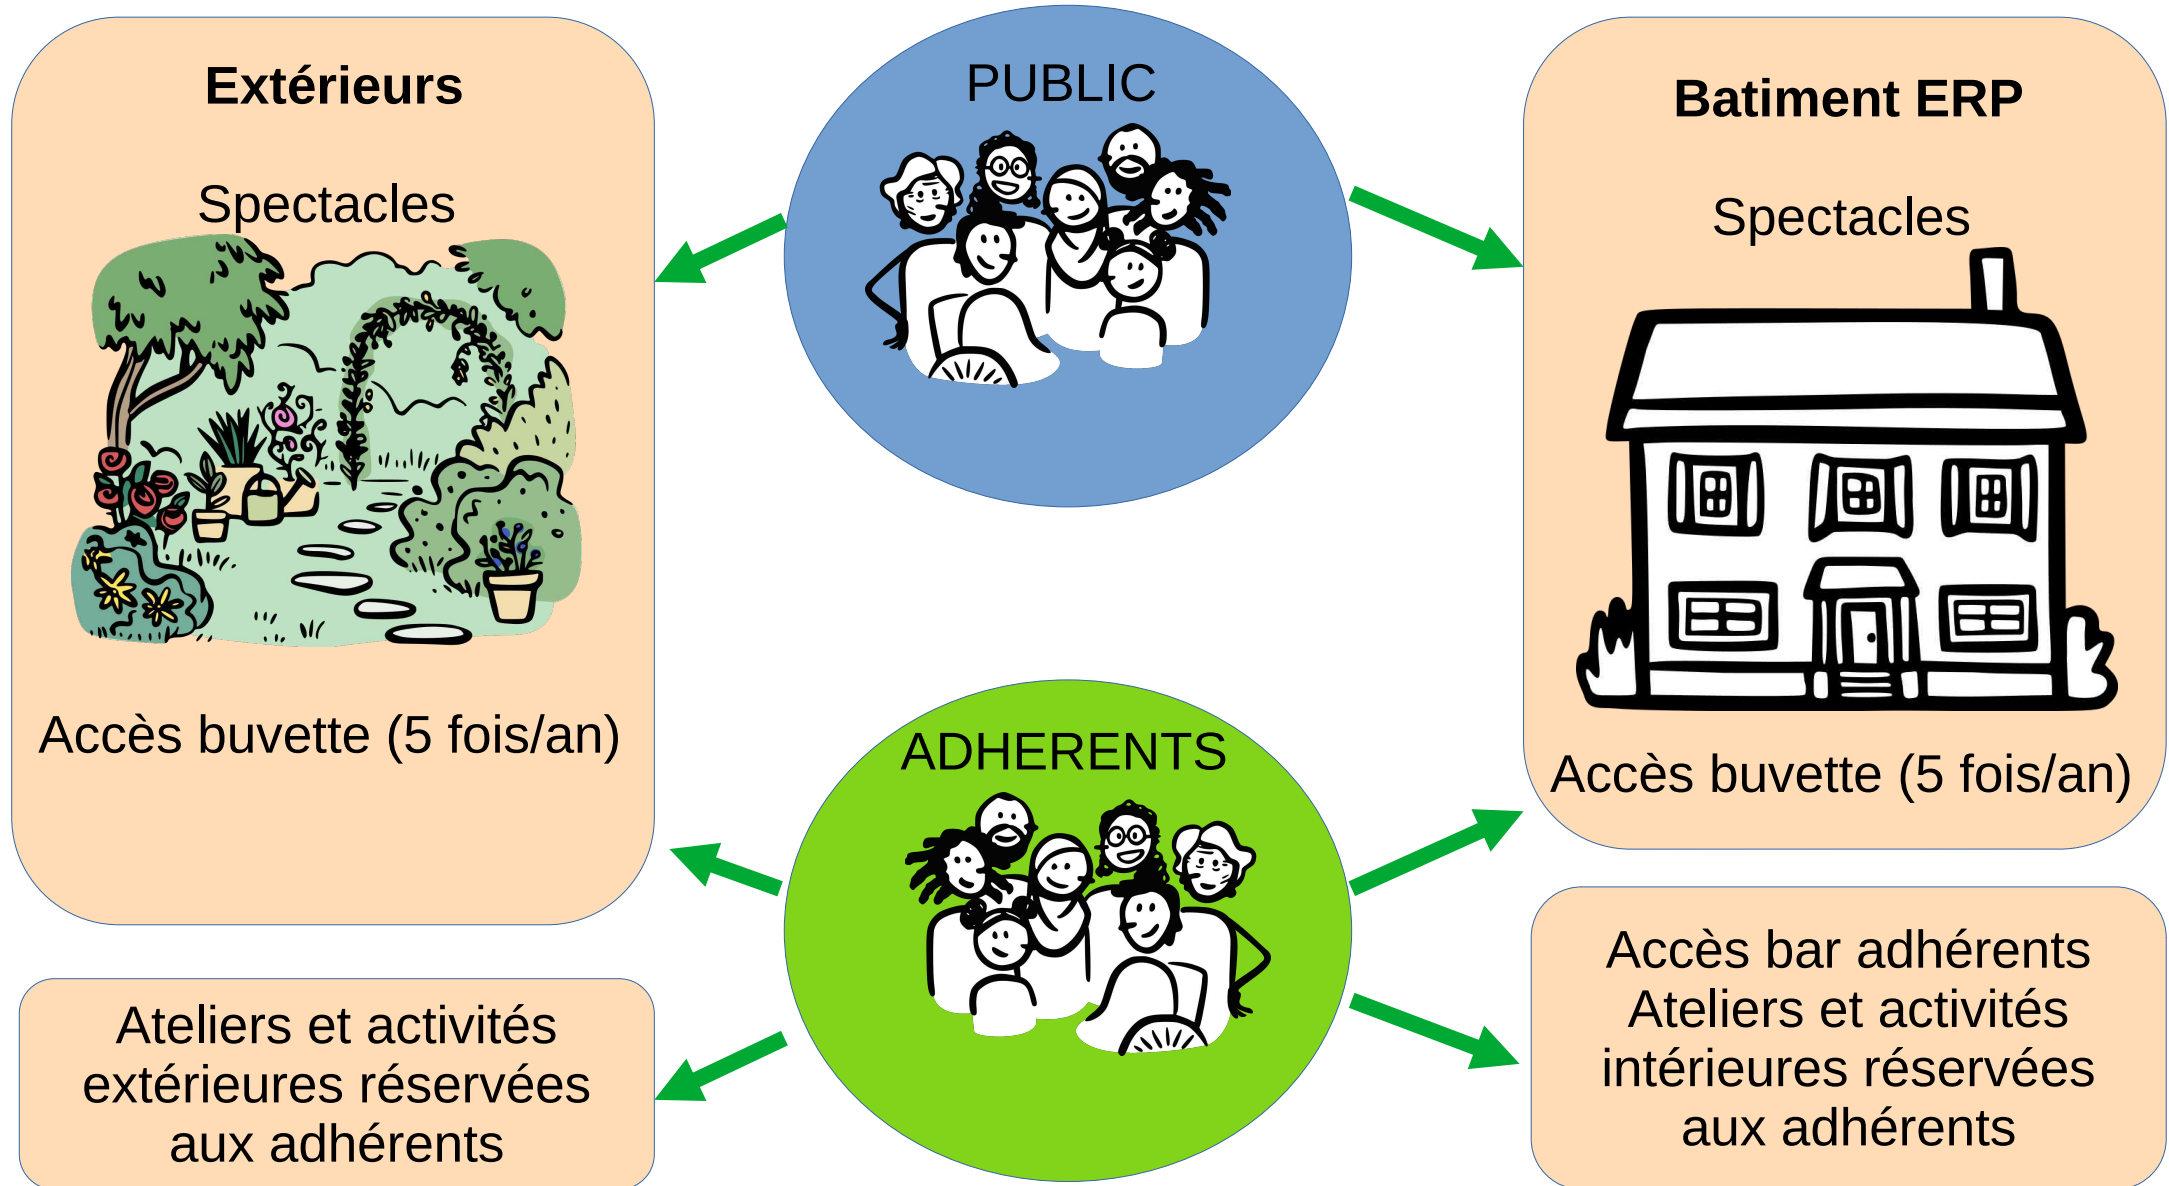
Extérieurs

Spectacles

Accès buvette (5 fois/an)

PUBLIC

Batiment ERP

Spectacles

Accès buvette (5 fois/an)

ADHERENTS

Ateliers et activités extérieures réservées aux adhérents

Accès bar adhérents
Ateliers et activités intérieures réservées aux adhérents